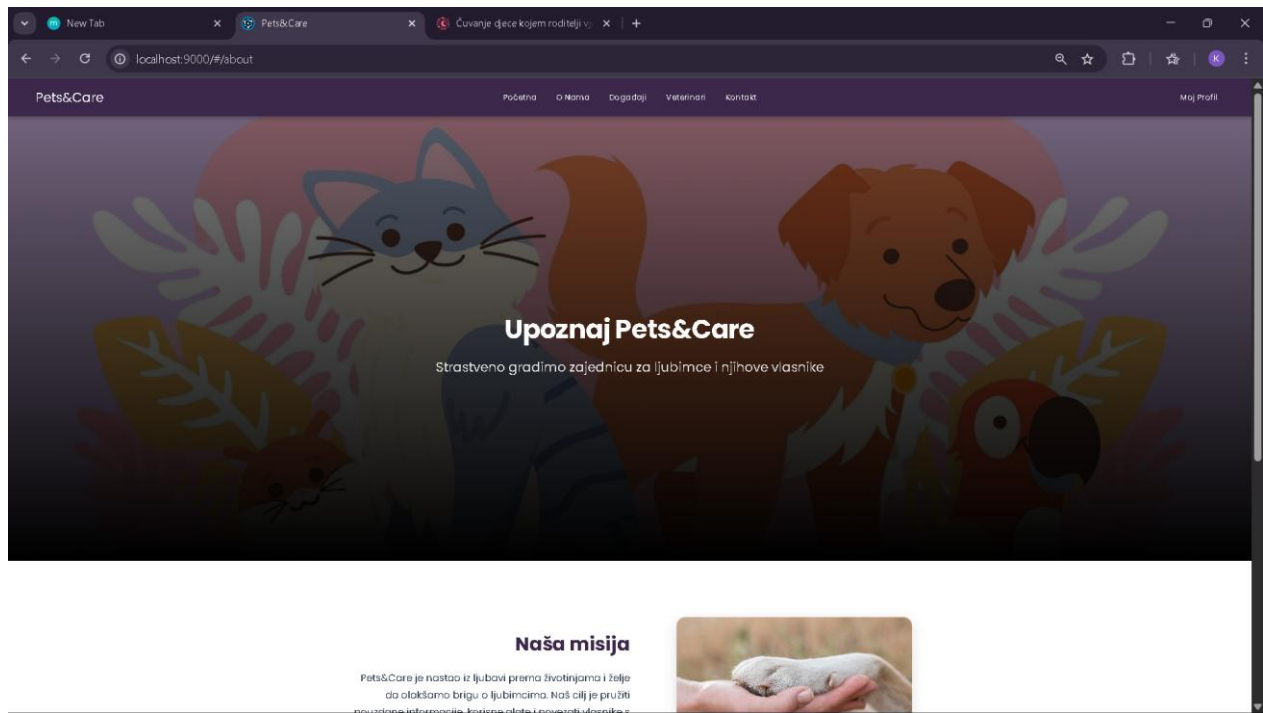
New Tab
Pets&Care
Čuvanje djece kojem roditelji vj

localhost:9000/#/about

Pets&Care

Početna O Nama Događaji Veterinari Kontakt

Moj Profil

Upoznaj Pets&Care

Strastveno gradimo zajednicu za ljubimce i njihove vlasnike

Naša misija

Pets&Care je nastao iz ljubavi prema životinjama i želje da olakšamo brigu o ljubimcima. Naš cilj je pružiti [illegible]